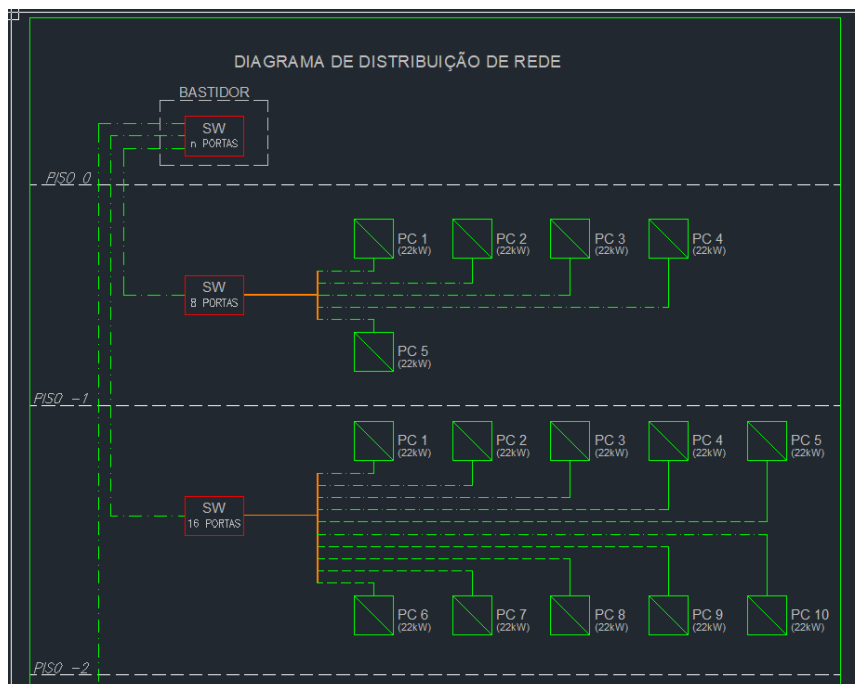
DIAGRAMA DE DISTRIBUIÇÃO DE REDE

BASTIDOR

SW
n PORTAS

PISO 0

PC 1 (22kW)
PC 2 (22kW)
PC 3 (22kW)
PC 4 (22kW)

SW
8 PORTAS

PC 5 (22kW)

PISO -1

PC 1 (22kW)
PC 2 (22kW)
PC 3 (22kW)
PC 4 (22kW)
PC 5 (22kW)

SW
16 PORTAS

PC 6 (22kW)
PC 7 (22kW)
PC 8 (22kW)
PC 9 (22kW)
PC 10 (22kW)

PISO -2